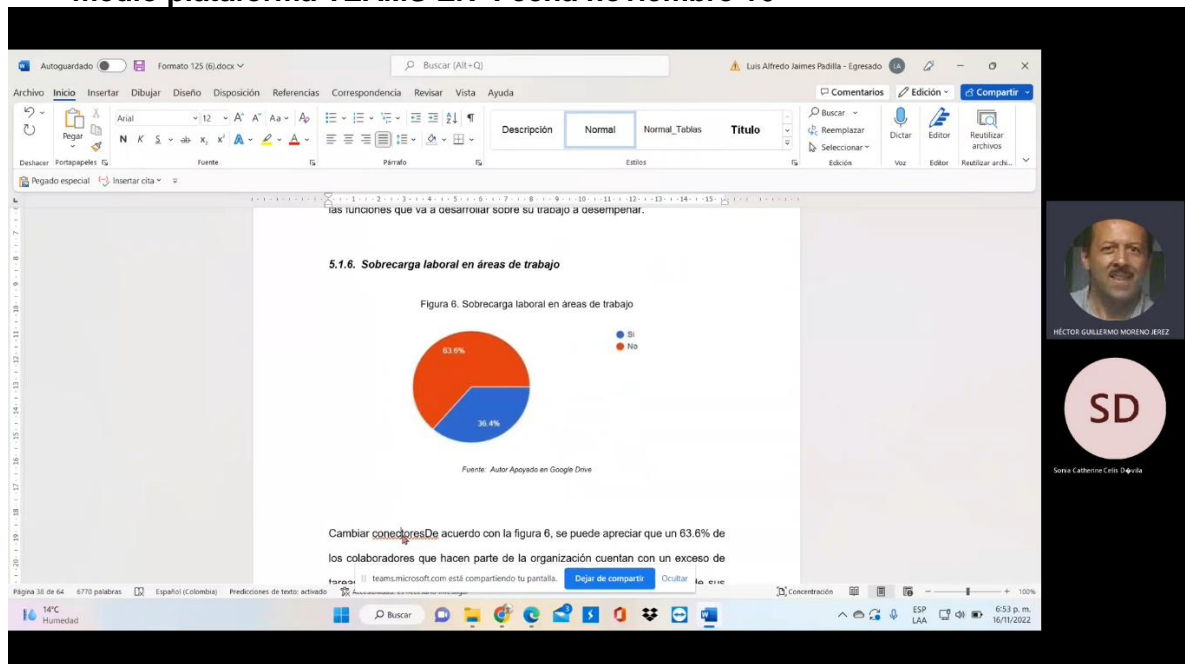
medio plataforma TEAMS LA Fecha noviembre 16

Autoguardado Formato 125 (6).docx Buscar (Alt+Q) Luis Alfredo Jaimes Padilla - Egresado LA

Archivo Inicio Insertar Dibujar Diseño Disposición Referencias Correspondencia Revisar Vista Ayuda Comentarios Edición Compartir

Pegar Arial 12 N K S Descripción Normal Normal_Tablas Titulo Buscar Reemplazar Seleccionar Dictar Editor Reutilizar archivos

Deshacer Portapapeles Fuente Párrafo Estilos Edición Voz Editor Reutilizar archi...

Pegado especial Insertar cita

las funciones que va a desarrollar sobre su trabajo a desempenar.

5.1.6. Sobrecarga laboral en áreas de trabajo

Figura 6. Sobrecarga laboral en áreas de trabajo

Si
No

63.6%

36.4%

Fuente: Autor Apoyado en Google Drive

Cambiar conedtoresDe acuerdo con la figura 6, se puede apreciar que un 63.6% de los colaboradores que hacen parte de la organización cuentan con un exceso de tarea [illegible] de sus

teams.microsoft.com está compartiendo tu pantalla. Dejar de compartir Ocultar

HÉCTOR GUILLERMO MORENO JEREZ

SD

Sonia Catherine Celis D�vila

Página 38 de 64 6770 palabras Español (Colombia) Predicciones de texto: activado Accesibilidad: es necesario investigar Concentración 100%

14°C Humedad Buscar ESP LAA 6:53 p. m. 16/11/2022